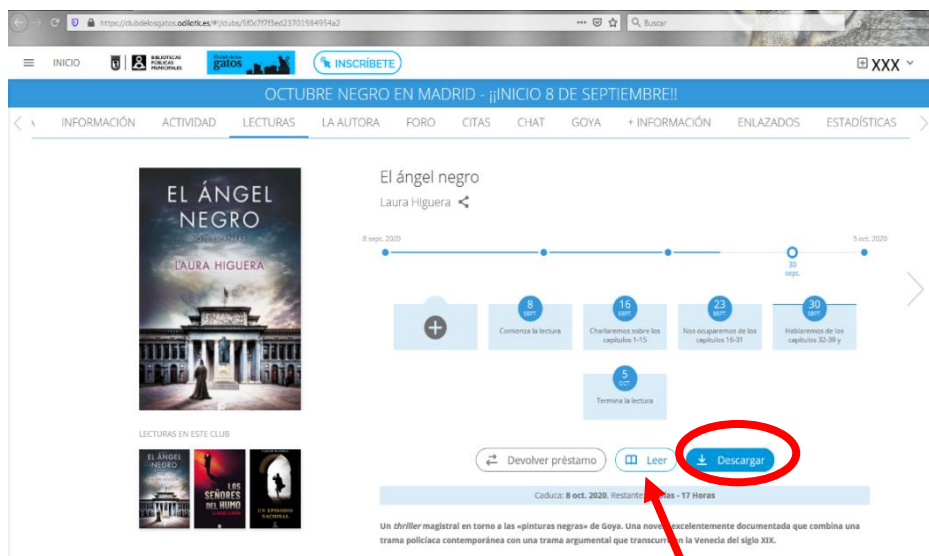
https://clubdelosgatos.odilotic.es/#!/clubs/5f0c7f7f3ed23701984954a2

Buscar

INICIO

BIBLIOTECAS PÚBLICAS MUNICIPALES

El club de los gatos

INSCRÍBETE

XXX

OCTUBRE NEGRO EN MADRID - ¡¡INICIO 8 DE SEPTIEMBRE!!

INFORMACIÓN ACTIVIDAD LECTURAS LA AUTORA FORO CITAS CHAT GOYA + INFORMACIÓN ENLAZADOS ESTADÍSTICAS

EL ÁNGEL NEGRO

LAURA HIGUERA

El ángel negro

Laura Higuera

8 sept. 2020

5 oct. 2020

30 sept.

8 SEPT Comienza la lectura

16 SEPT Charlaremos sobre los capítulos 1-15

23 SEPT Nos ocuparemos de los capítulos 16-31

30 SEPT Hablaremos de los capítulos 32-39 y

5 OCT Termina la lectura

LECTURAS EN ESTE CLUB

EL ÁNGEL NEGRO

LOS SEÑORES DEL HUMO

UN EPISODIO NACIONAL

Devolver préstamo

Leer

Descargar

Caduca: 8 oct. 2020. Restante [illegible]ías - 17 Horas

Un *thriller* magistral en torno a las «pinturas negras» de Goya. Una nove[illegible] excelentemente documentada que combina una trama policiaca contemporánea con una trama argumental que transcurr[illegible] la Venecia del siglo XIX.